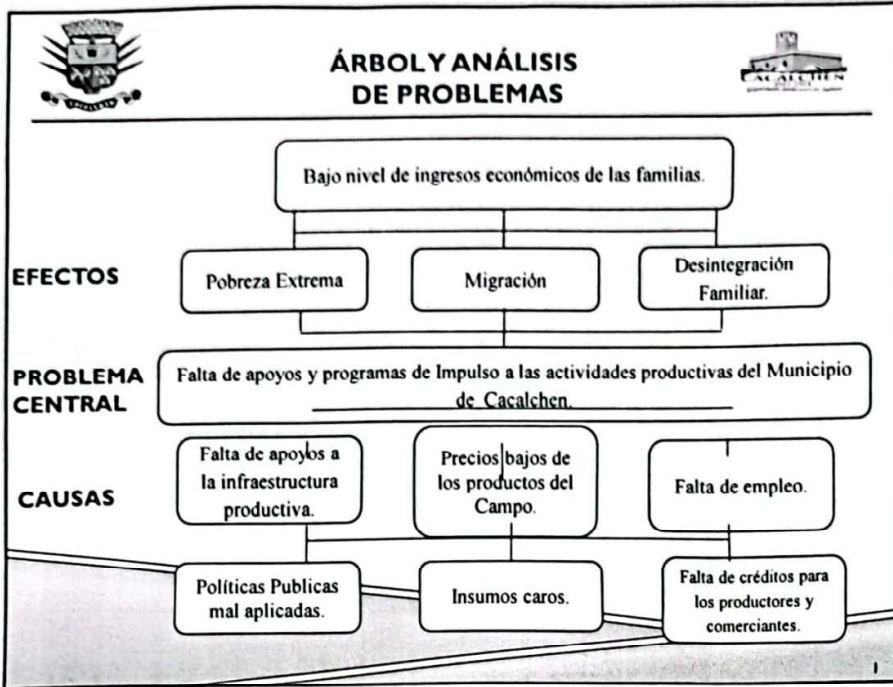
ÁRBOL Y ANÁLISIS DE PROBLEMAS

CACALCHEN

Bajo nivel de ingresos económicos de las familias.

EFECTOS

Pobreza Extrema

Migración

Desintegración Familiar.

PROBLEMA CENTRAL

Falta de apoyos y programas de Impulso a las actividades productivas del Municipio de Cacalchen.

CAUSAS

Falta de apoyos a la infraestructura productiva.

Precios bajos de los productos del Campo.

Falta de empleo.

Políticas Publicas mal aplicadas.

Insumos caros.

Falta de créditos para los productores y comerciantes.

1